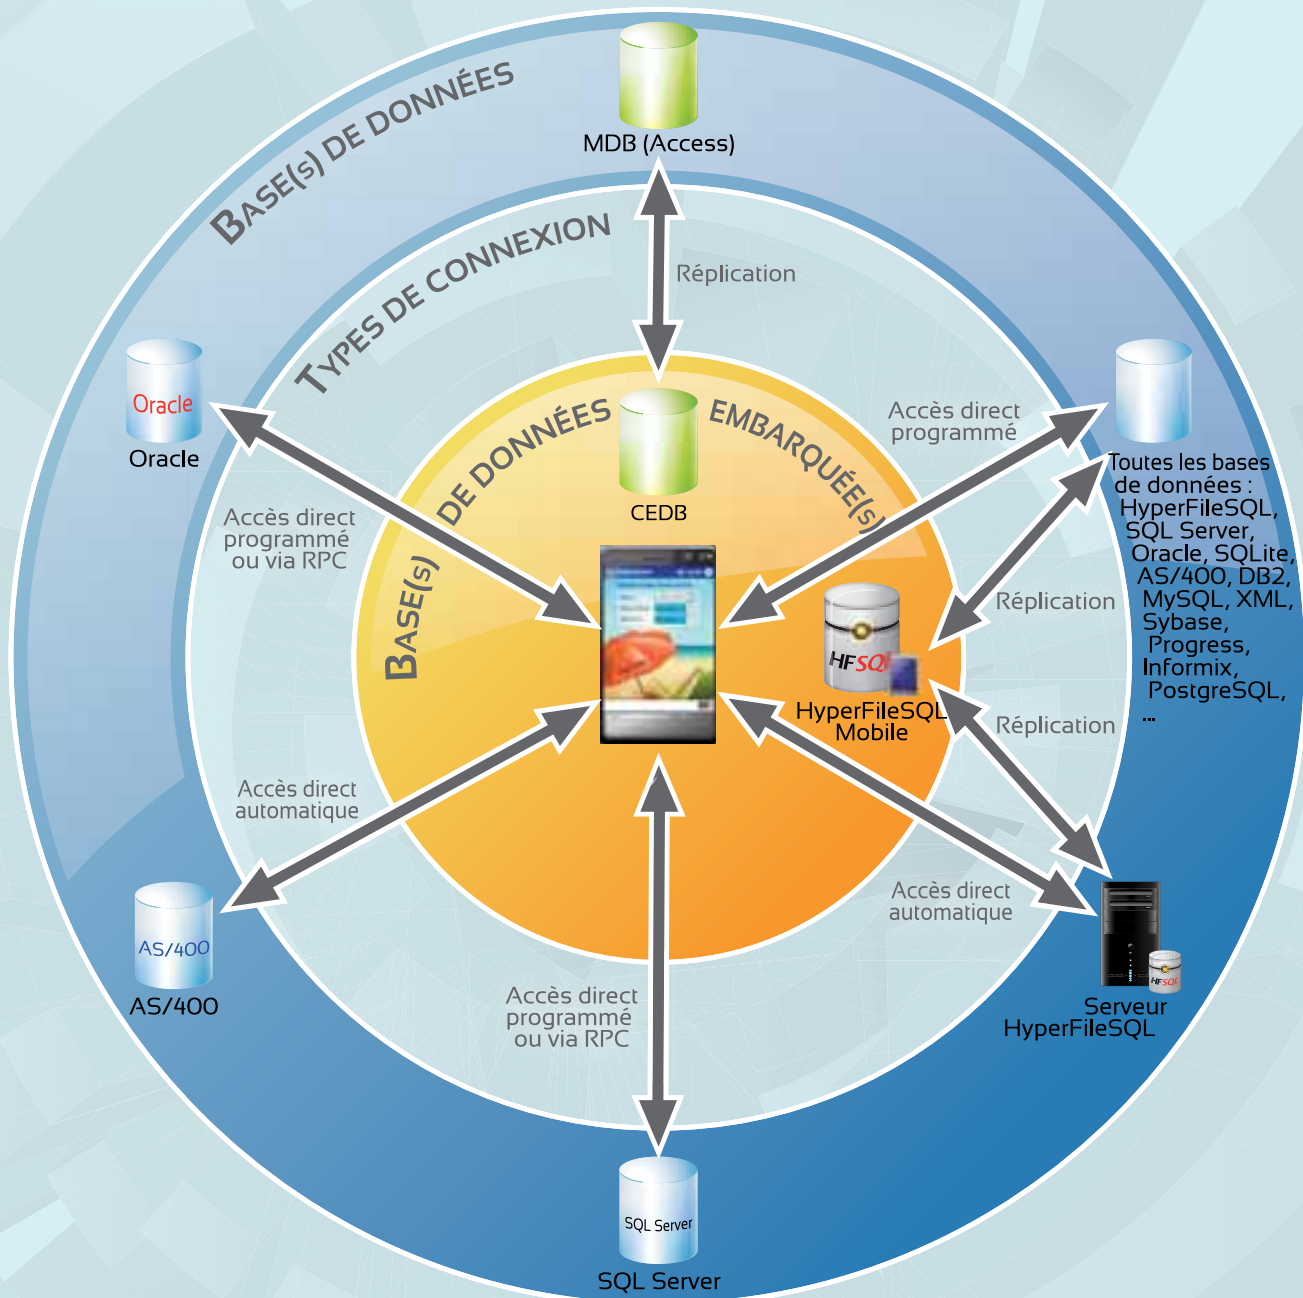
BASE(S) DE DONNÉES

TYPES DE CONNEXION

BASE(S) DE DONNÉES EMBARQUÉE(S)

MDB (Access)

Réplication

Oracle
Oracle

CEDB

Accès direct programmé

Toutes les bases de données : HyperFileSQL, SQL Server, Oracle, SQLite, AS/400, DB2, MySQL, XML, Sybase, Progress, Informix, PostgreSQL, ...

Accès direct programmé ou via RPC

Réplication

HFSQL
HyperFileSQL Mobile

Réplication

Accès direct automatique

Accès direct automatique

AS/400
AS/400

Accès direct programmé ou via RPC

Serveur HyperFileSQL

SQL Server
SQL Server